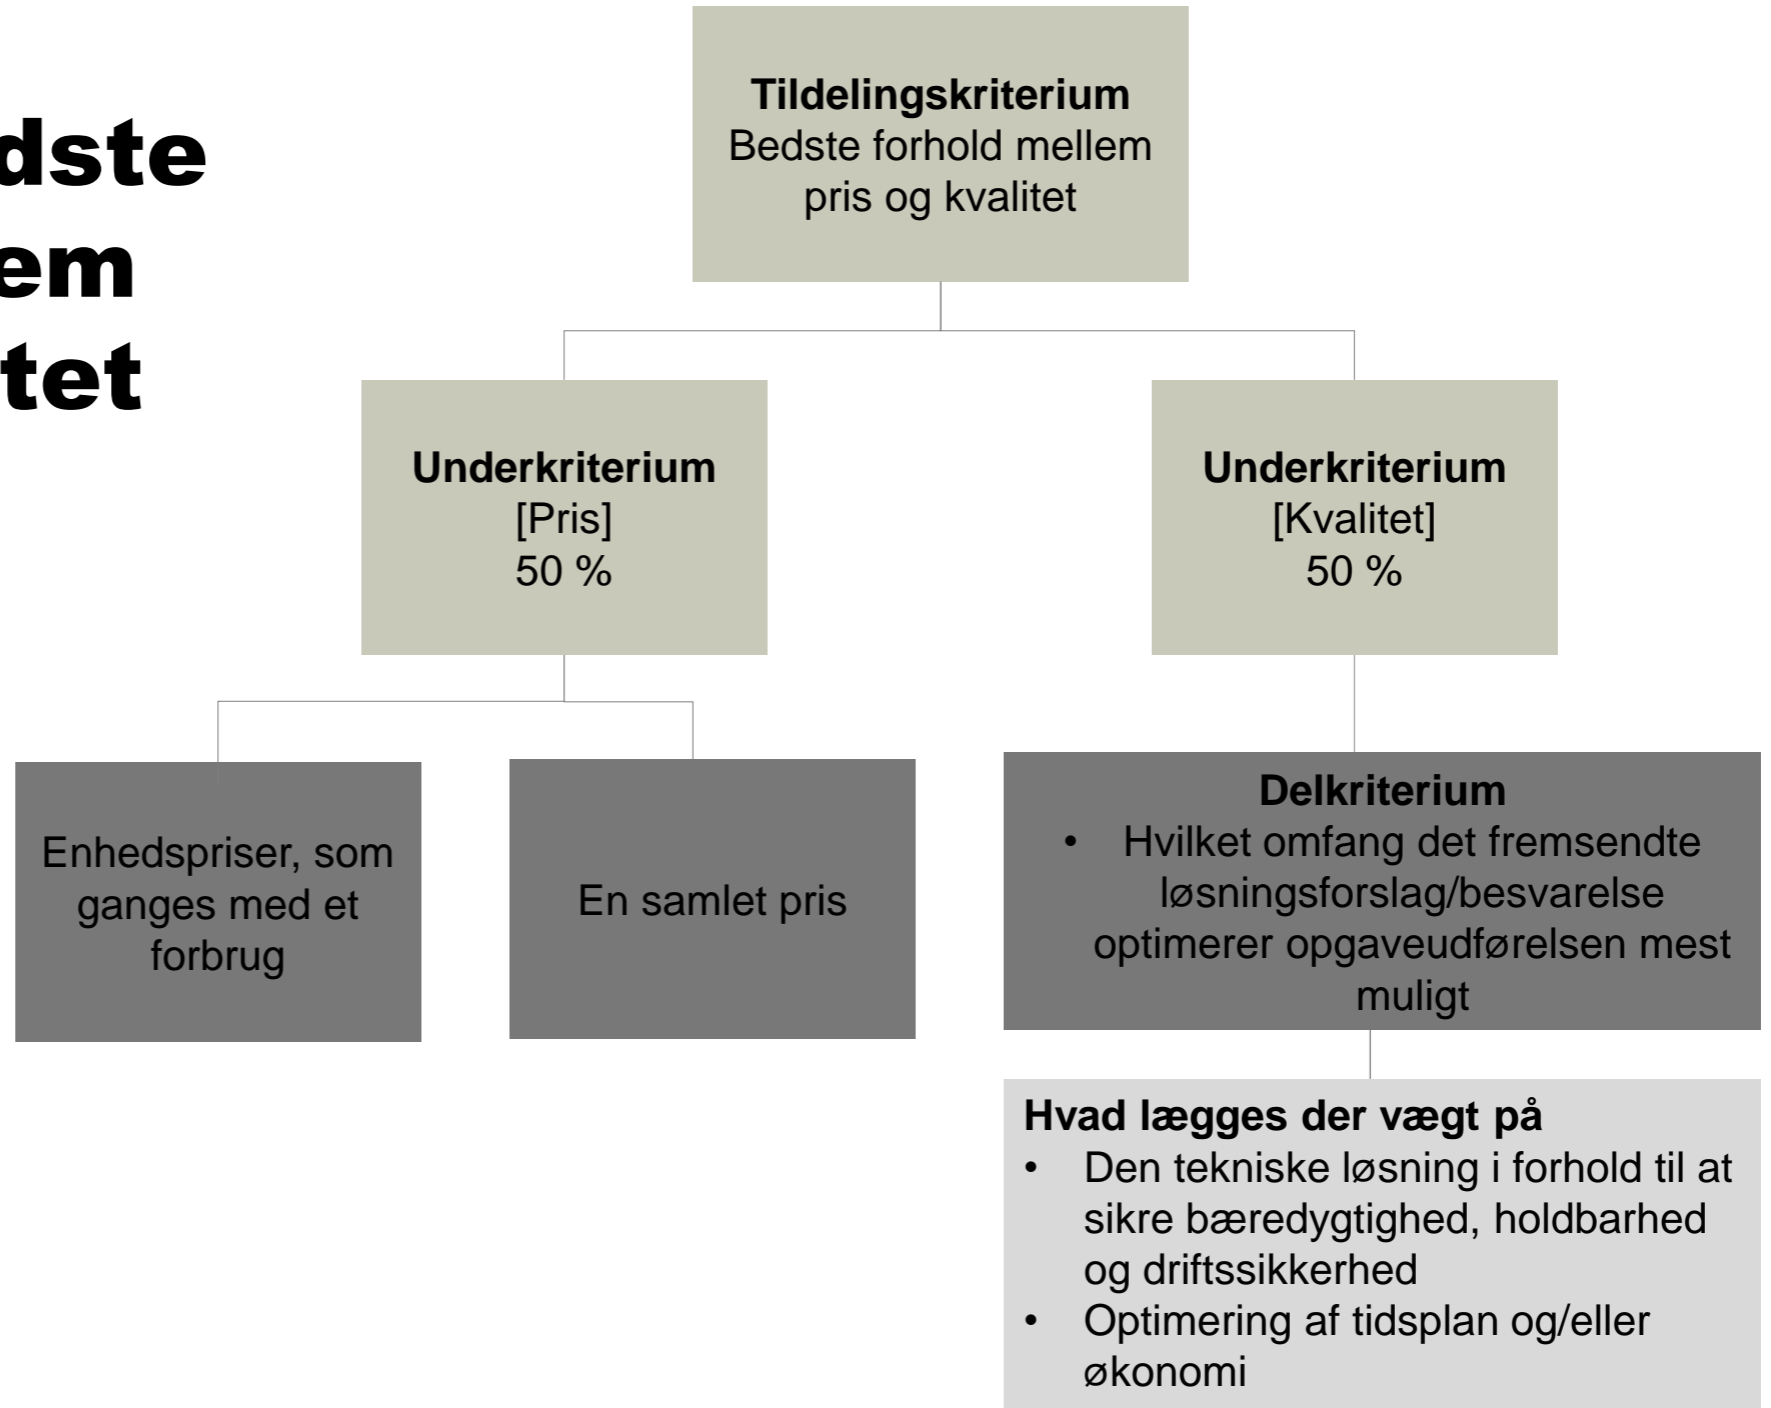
dste
em
tet

**Tildelingskriterium**
Bedste forhold mellem pris og kvalitet

**Underkriterium**
[Pris]
50 %

**Underkriterium**
[Kvalitet]
50 %

Enhedspriser, som ganges med et forbrug

En samlet pris

**Delkriterium**
• Hvilket omfang det fremsendte løsningsforslag/besvarelse optimerer opgaveudførelsen mest muligt

**Hvad lægges der vægt på**
• Den tekniske løsning i forhold til at sikre bæredygtighed, holdbarhed og driftssikkerhed
• Optimering af tidsplan og/eller økonomi